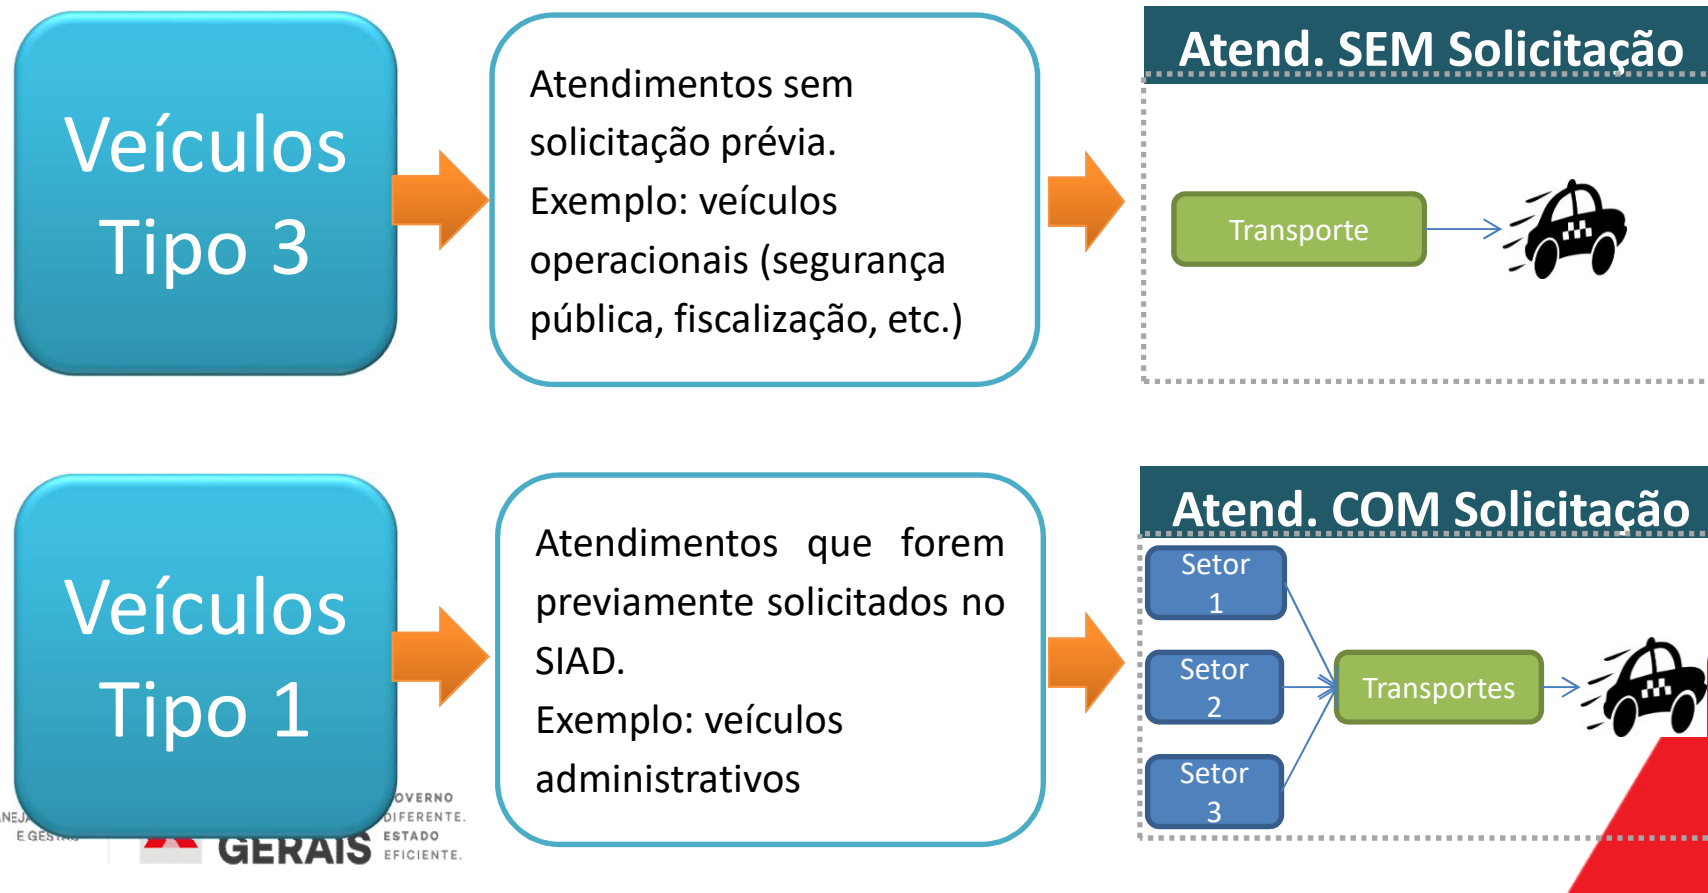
Veículos Tipo 3

Atendimentos sem solicitação prévia.
Exemplo: veículos operacionais (segurança pública, fiscalização, etc.)

Atend. SEM Solicitação

Transporte

Veículos Tipo 1

Atendimentos que forem previamente solicitados no SIAD.
Exemplo: veículos administrativos

Atend. COM Solicitação

Setor 1

Setor 2

Setor 3

Transportes

NEJ E GEST

GERAIS

OVERNO DIFERENTE. ESTADO EFICIENTE.